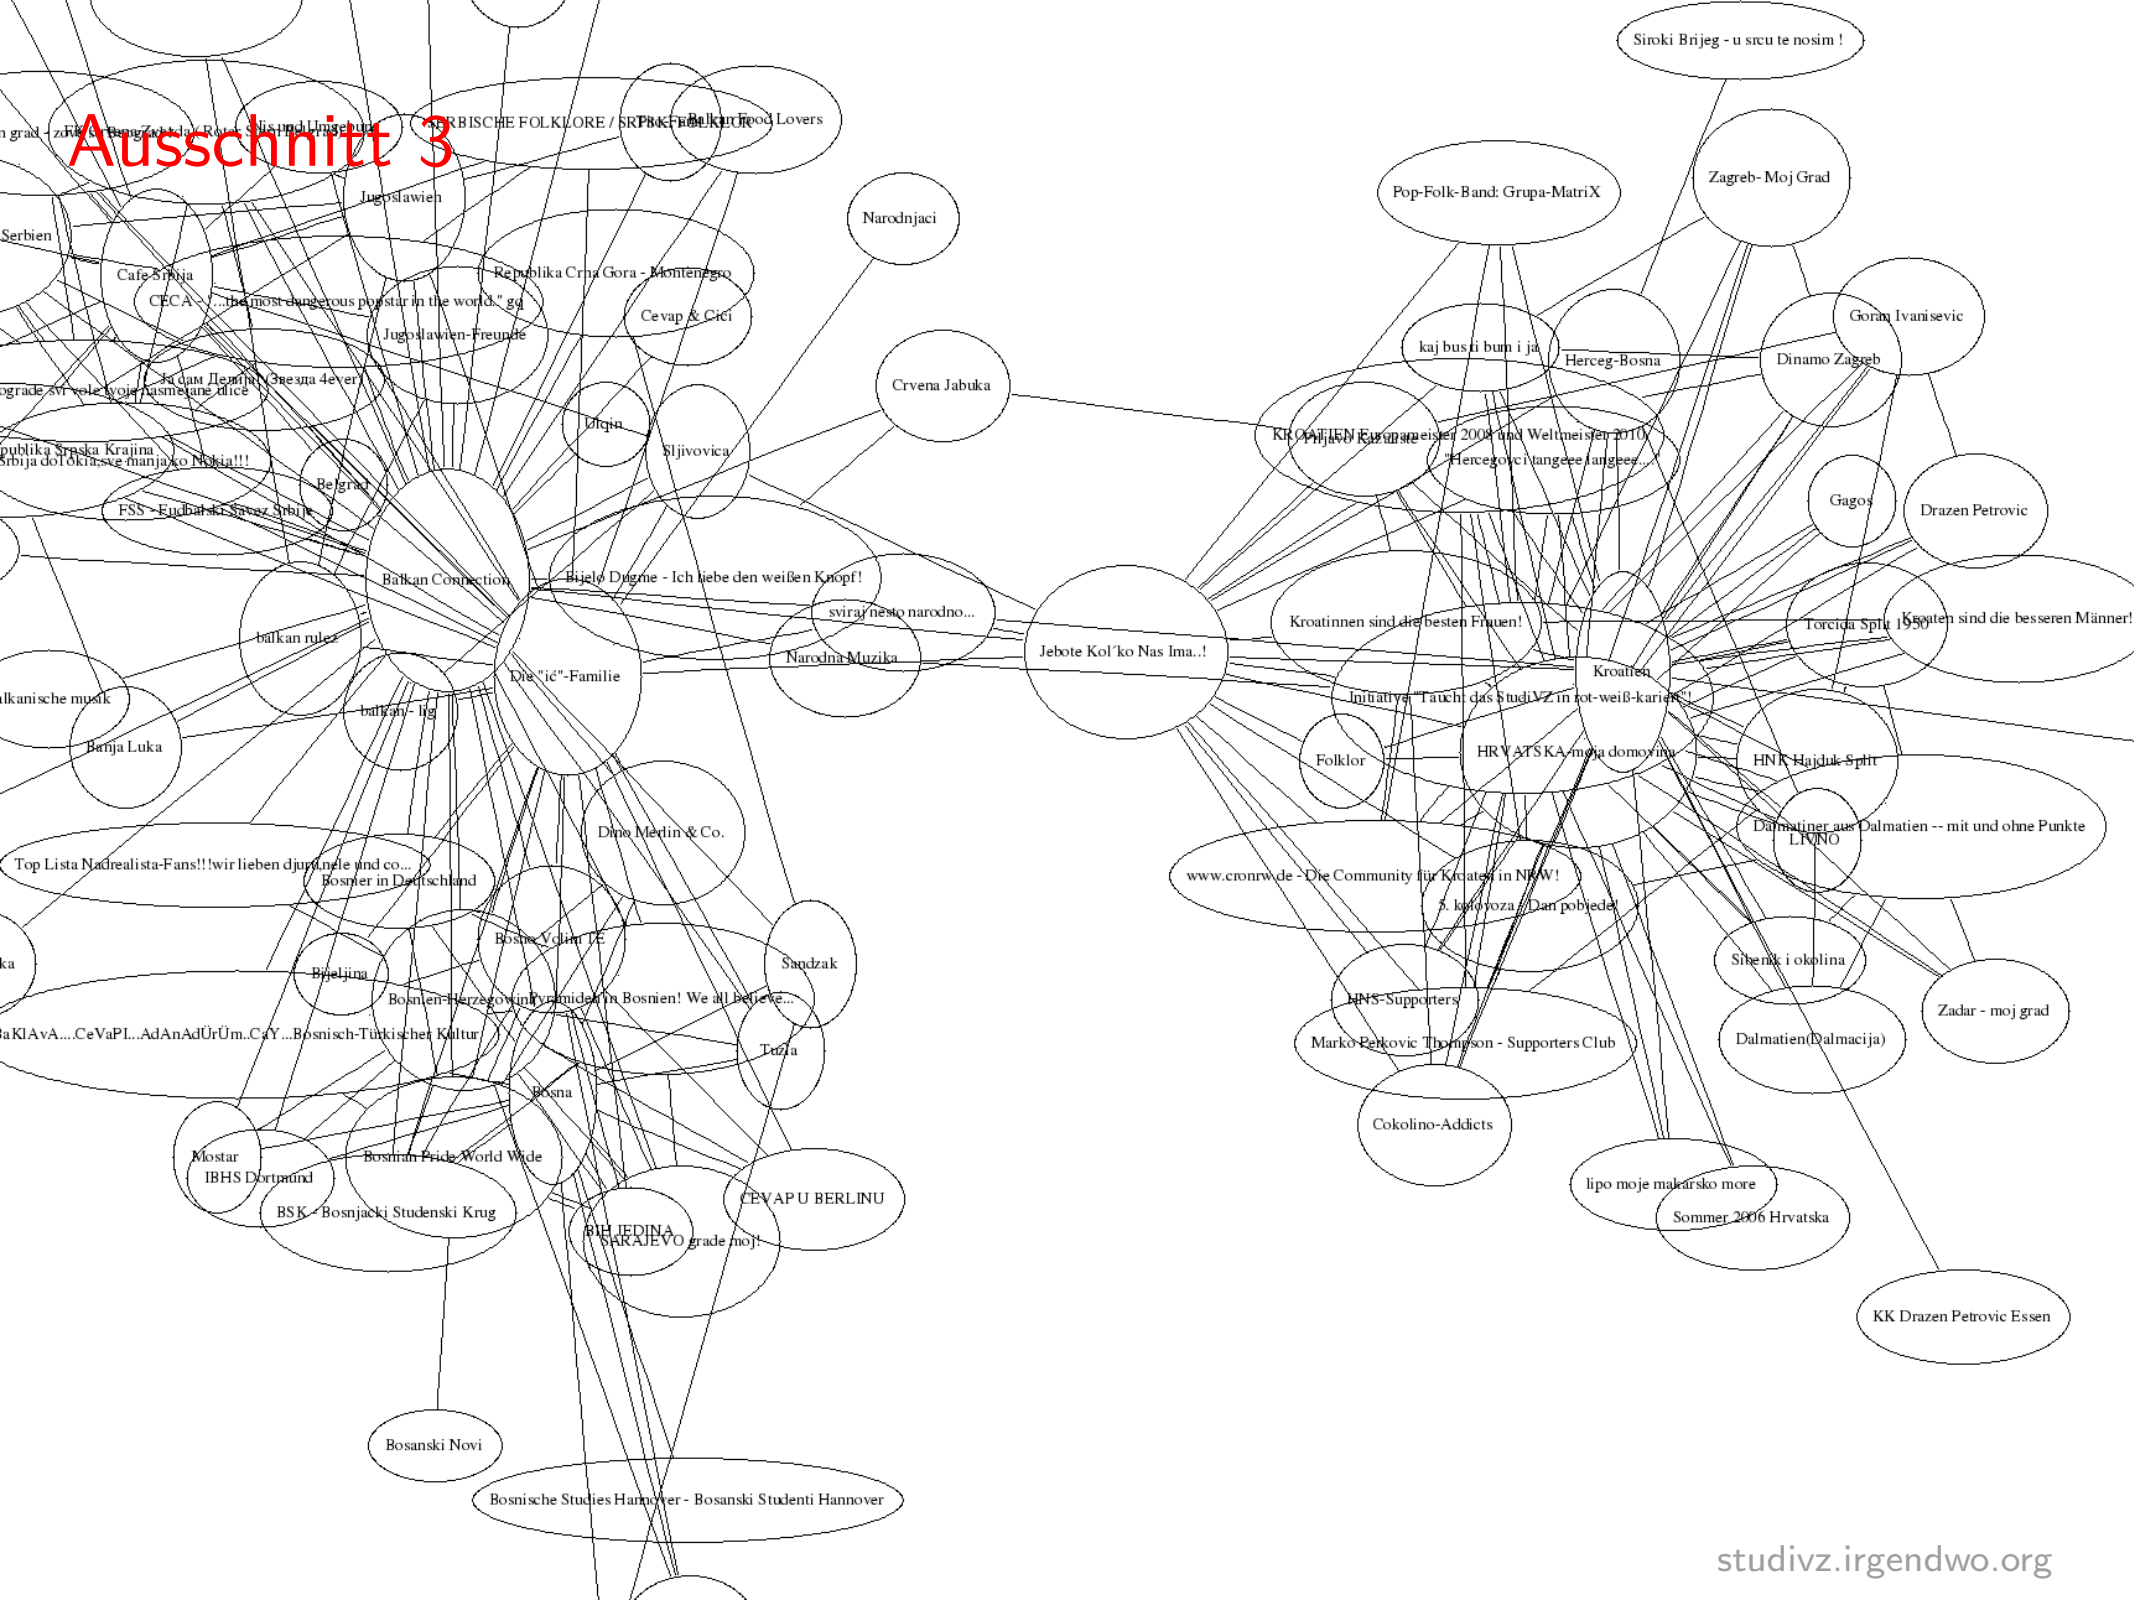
Ausschnitt 3

Siroki Brijeg - u srcu te nosim !
Pop-Folk-Band: Grupa-MatriX
Zagreb- Moj Grad
Narodnjaci
SERBISCHE FOLKLORE / SRPSKI FOLKLOR
Balkan Food Lovers
Jugoslawien
Serbien
Republika Crna Gora - Montenegro
Cafe Srbija
CECA - "...the most dangerous popstar in the world." gg
Cevap & Cici
Jugoslawien-Freunde
kaj bus ti bum i ja
Herceg-Bosna
Goran Ivanisevic
Dinamo Zagreb
Crvena Jabuka
Ja сам Лепија (Звезда 4ever)
ograde svi vole tvoje nasmejane dlice
Ulqin
Sljivovica
KROATIEN Europameister 2008 und Weltmeister 2010
Prijavo Kazaliste
"Hercegovci tangeee tangeee..."
publika Srpska Krajina
Srbija do Tokija, sve manje ko Nokia!!!
Belgrad
Gagos
Drazen Petrovic
FSS - Fudbalski Savez Srbije
Balkan Connection
Bijelo Dugme - Ich liebe den weißen Knopf!
svirajnesto narodno...
Jebote Kol´ko Nas Ima..!
Kroatinnen sind die besten Frauen!
Torcida Split 1950
Kroaten sind die besseren Männer!
balkan rulez
Narodna Muzika
Die "ić"-Familie
Kroatien
Initiative "Tauch das StudiVZ in rot-weiß-kariert"!
alkanische musik
balkan - lig
Banja Luka
HRVATSKA-moja domovina
Folklor
HNK Hajduk Split
Dino Merlin & Co.
Dalmatiner aus Dalmatien -- mit und ohne Punkte
LIVNO
Top Lista Nadrealista-Fans!!!wir lieben djungle und co...
Bosnier in Deutschland
www.cronrw.de - Die Community für Kroaten in NRW!
5. kolovoza - Dan pobjede!
Bosna Volim TE
Sandzak
Sibenik i okolina
Zadar - moj grad
ka
Bijeljina
Bosnien-Herzegowina
Pyramiden in Bosnien! We all believe...
HNS-Supporters
aKlAvA...CeVaPI...AdAnAdÜrÜm..CaY...Bosnisch-Türkischer Kultur
Tuzla
Marko Perkovic Thompson - Supporters Club
Dalmatien(Dalmacija)
Bosna
Cokolino-Addicts
Mostar
IBHS Dortmund
Bosnian Pride World Wide
CEVAP U BERLINU
lipo moje makarsko more
Sommer 2006 Hrvatska
BSK - Bosnjacki Studenski Krug
BIH JEDINA
SARAJEVO grade moj!
KK Drazen Petrovic Essen
Bosanski Novi
Bosnische Studies Hannover - Bosanski Studenti Hannover
studivz.irgendwo.org